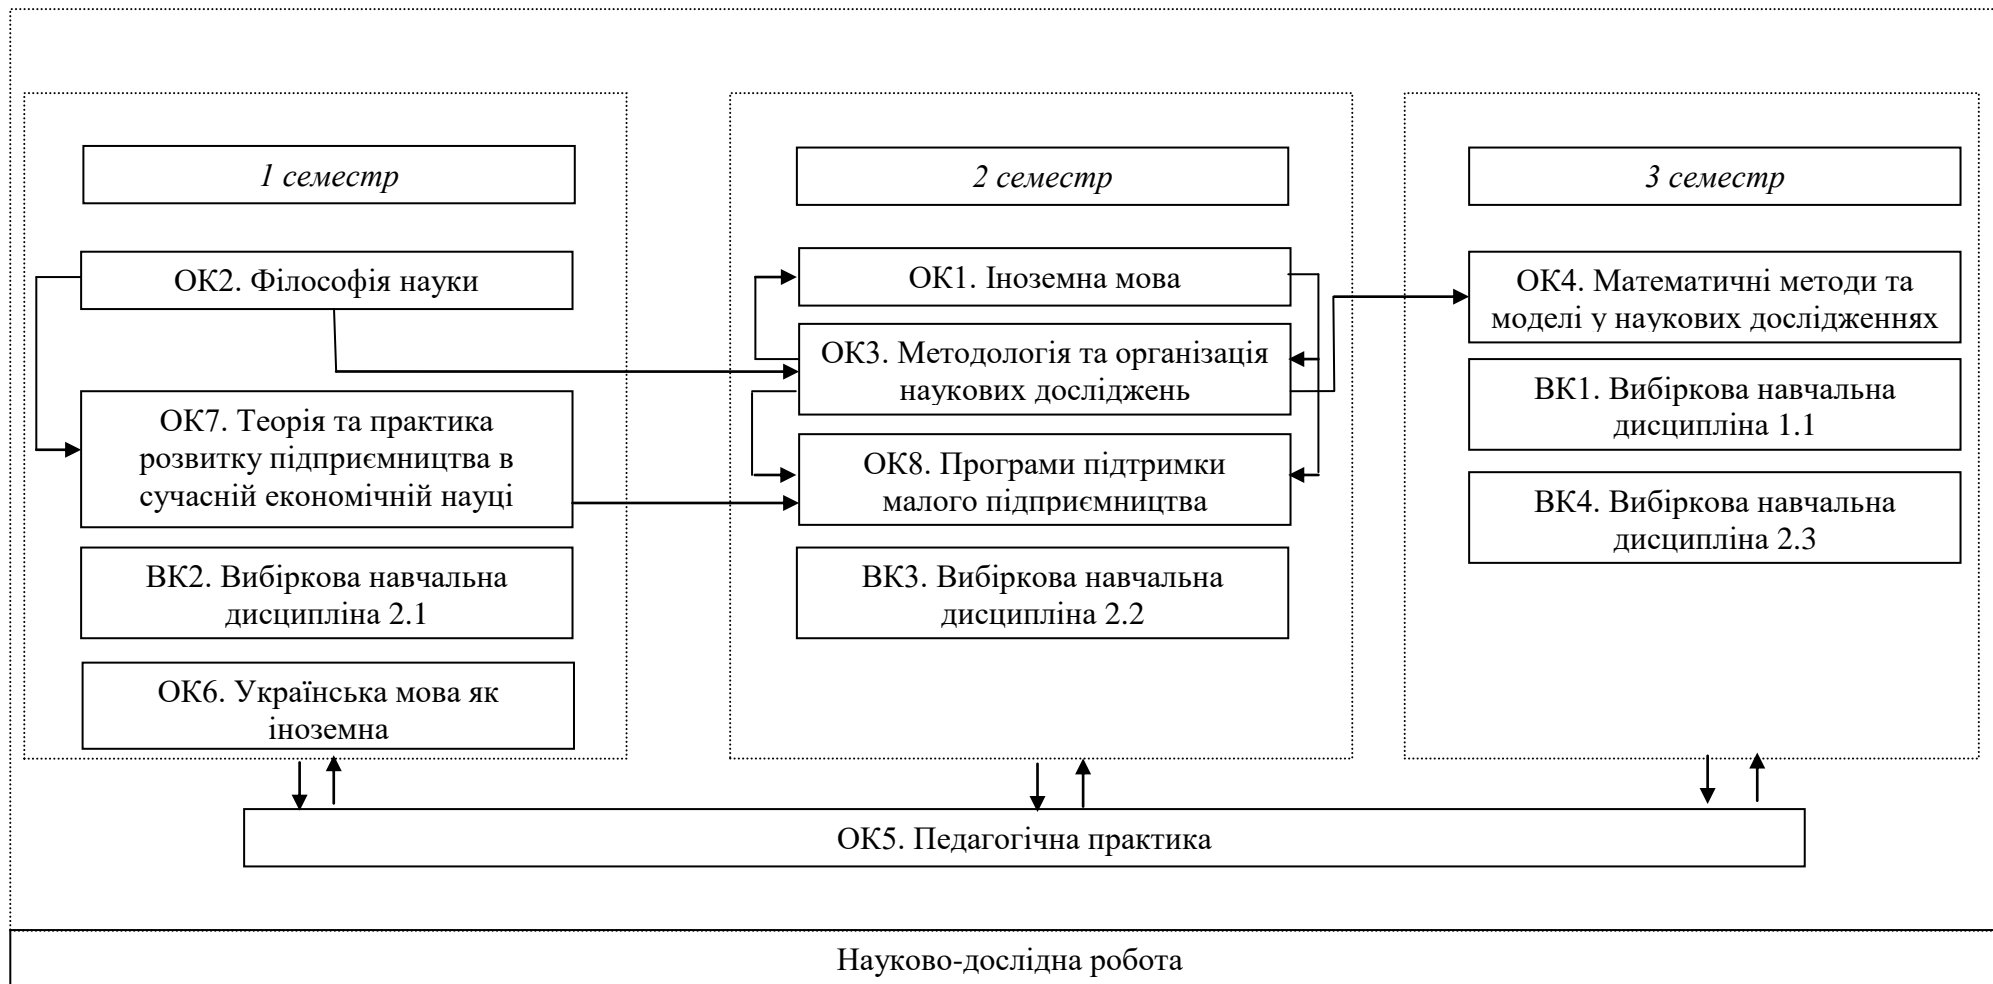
1 семестр

ОК2. Філософія науки

ОК7. Теорія та практика розвитку підприємництва в сучасній економічній науці

ВК2. Вибіркова навчальна дисципліна 2.1

ОК6. Українська мова як іноземна

2 семестр

ОК1. Іноземна мова

ОК3. Методологія та організація наукових досліджень

ОК8. Програми підтримки малого підприємництва

ВК3. Вибіркова навчальна дисципліна 2.2

3 семестр

ОК4. Математичні методи та моделі у наукових дослідженнях

ВК1. Вибіркова навчальна дисципліна 1.1

ВК4. Вибіркова навчальна дисципліна 2.3

ОК5. Педагогічна практика

Науково-дослідна робота